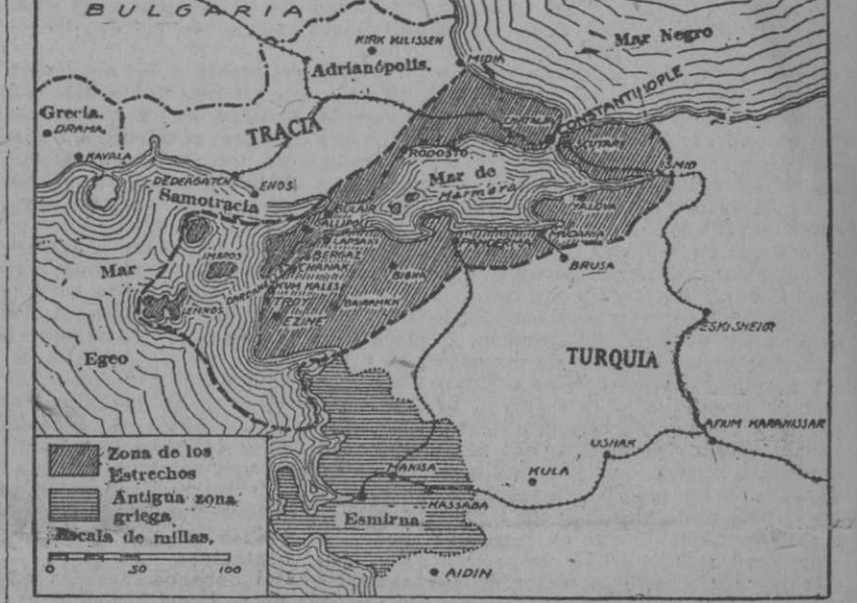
BULGARIA

KIRK KILISSEN

Mar Negro

Adrianópolis

MIDIA

Grecia

DRAMA

TRACIA

CONSTANTINOPLE

KAVALA

CHATALJA

RODOSTO

SCUTARI

ISMID

DEDEAGATCH

ENOS

Mar de

Marmara

Samotracia

BULAIR

GALLIPOLI

LAPSAKI

PANDERMA

MUDANIA

BRUSA

IMBROS

BERGAS

Mar

CHANAK

DARDANOS

KUM KALESI

TROY

BIGHA

BAIRAMICH

LEMNOS

EZINE

ESKI-SHEHR

Egeo

TURQUIA

AFIUM KARAHISSAR

USHAK

Zona de los Estrechos

Antigua zona griega

KULA

MANISA

KASSABA

Escala de millas

0 50 100

Esmirna

AIDIN